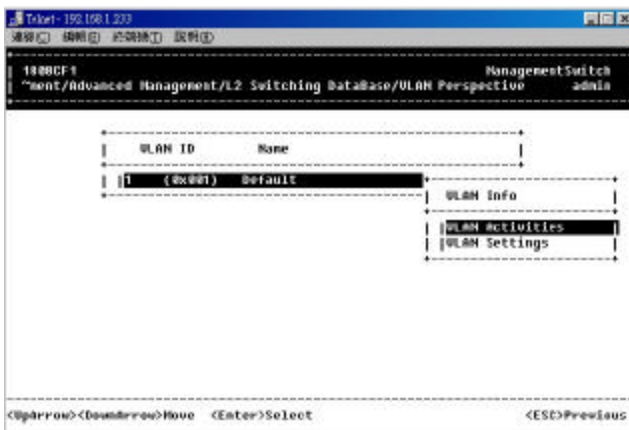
Telnet - 192.168.1.233

連線(C) 編輯(E) 終端機(T) 說明(H)

100CF1 ManagementSwitch
~ment/Advanced Management/L2 Switching DataBase/VLAN Perspective admin

| VLAN ID Name |

| 1 (0x001) Default

| VLAN Info |

| VLAN Activities |
| VLAN Settings |

<Uparrow><DownArrow>Move <Enter>Select <ESC>Previous